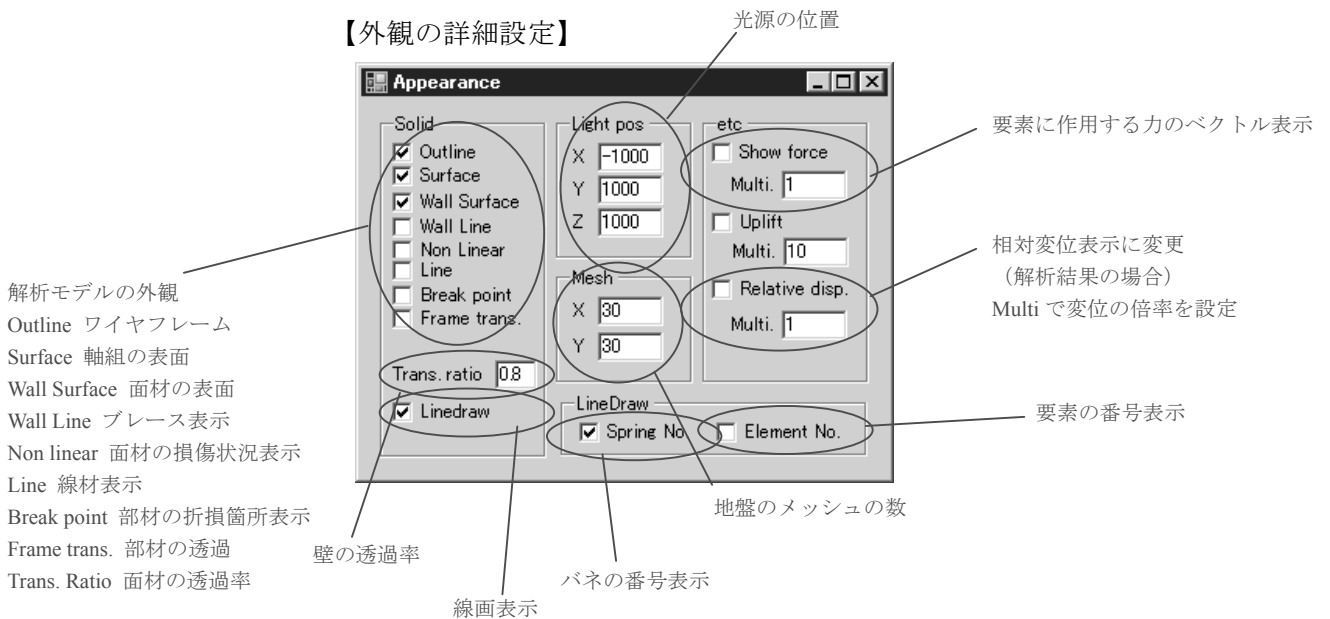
【外観の詳細設定】

光源の位置

Appearance

Solid
Outline
Surface
Wall Surface
Wall Line
Non Linear
Line
Break point
Frame trans.

Trans. ratio 0.8

Linedraw

Light pos
X -1000
Y 1000
Z 1000

Mesh
X 30
Y 30

etc
Show force
Multi. 1
Uplift
Multi. 10
Relative disp.
Multi. 1

LineDraw
Spring No.
Element No.

要素に作用する力のベクトル表示

相対変位表示に変更
（解析結果の場合）
Multi で変位の倍率を設定

要素の番号表示

解析モデルの外観
Outline ワイヤフレーム
Surface 軸組の表面
Wall Surface 面材の表面
Wall Line ブレース表示
Non linear 面材の損傷状況表示
Line 線材表示
Break point 部材の折損箇所表示
Frame trans. 部材の透過
Trans. Ratio 面材の透過率

壁の透過率

線画表示

バネの番号表示

地盤のメッシュの数